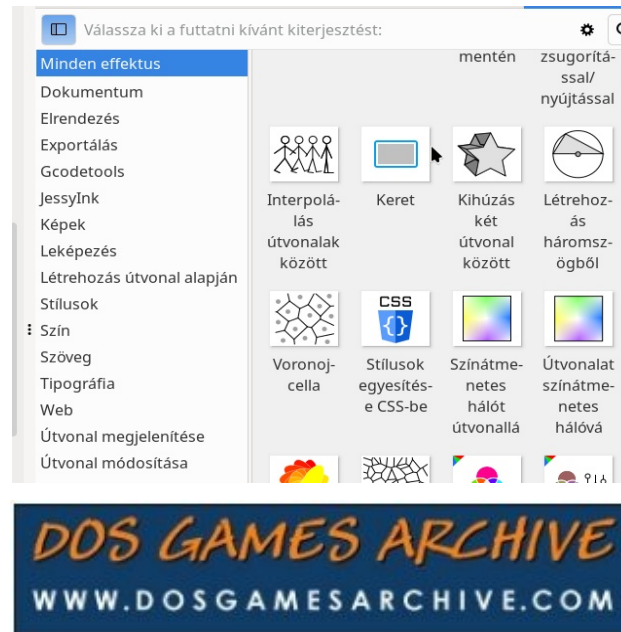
Válassza ki a futtatni kívánt kiterjesztést:

Minden effektus
Dokumentum
Elrendezés
Exportálás
Gcodetools
JessyInk
Képek
Leképezés
Létrehozás útvonal alapján
Stílusok
Szín
Szöveg
Tipográfia
Web
Útvonal megjelenítése
Útvonal módosítása

mentén

zsugorítással/nyújtással

Interpolálás útvonalak között

Keret

Kihúzás két útvonal között

Létrehozás háromszögből

Voronoj-cella

CSS

Stílusok egyesítése CSS-be

Színátmenetes hálót útvonallá

Útvonalat színátmenetes hálóvá

DOS GAMES ARCHIVE
WWW.DOSGAMESARCHIVE.COM